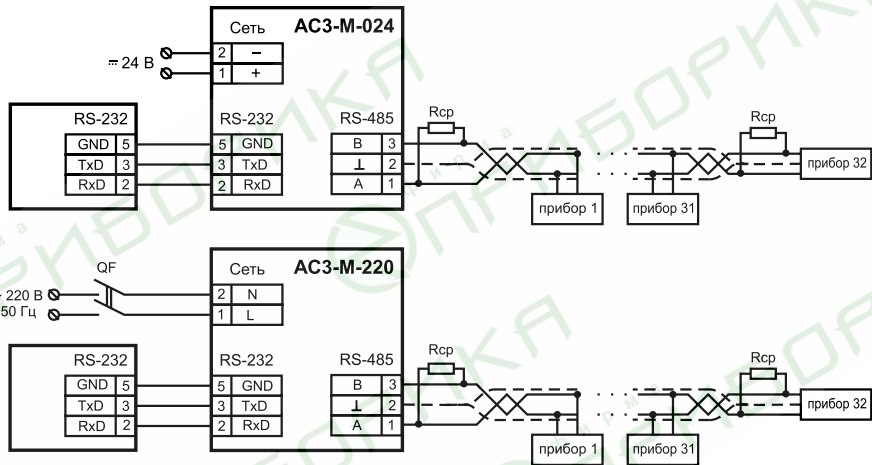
Сеть АСЗ-М-024

2 –
1 +
= 24 В

RS-232
GND 5
TxD 3
RxD 2

RS-232
5 GND
3 TxD
2 RxD

RS-485
B 3
⊥ 2
A 1

Rcp
Rcp
прибор 1
прибор 31
прибор 32

QF
Сеть АСЗ-М-220
2 N
1 L
220 В
50 Гц

RS-232
GND 5
TxD 3
RxD 2

RS-232
5 GND
3 TxD
2 RxD

RS-485
B 3
⊥ 2
A 1

Rcp
Rcp
прибор 1
прибор 31
прибор 32